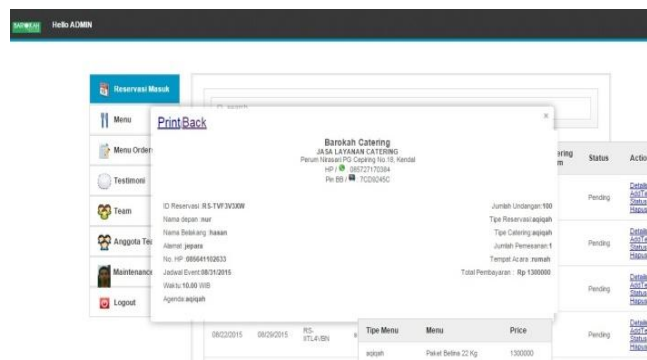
BAROKAH Hello ADMIN

Reservasi Masuk
Menu
Menu Order
Testimoni
Team
Anggota Te
Maintenanc
Logout

Q search

PrintBack

×

Barokah Catering
JASA LAYANAN CATERING
Perum Nirasari PG Cepiring No.18, Kendal
HP / 085727170384
Pin BB / 7CD9245C

ID Reservasi : RS-TVF3V3XW
Nama depan : nur
Nama Belakang : hasan
Alamat : jepara
No. HP : 085641102633
Jadwal Event : 08/31/2015
Waktu : 10.00 WIB
Agenda : aqiqah

Jumlah Undangan : 100
Tipe Reservasi : aqiqah
Tipe Catering : aqiqah
Jumlah Pemesanan : 1
Tempat Acara : rumah
Total Pembayaran : Rp 1300000

ering
m

Status
Actio

Pending
Detail
AddTe
Status
Hapus

Pending
Detail
AddTe
Status
Hapus

Pending
Detail
AddTe
Status
Hapus

08/22/2015 08/29/2015 RS-9TL4V8N

| Tipe Menu | Menu | Price |
|---|---|---|
| aqiqah | Paket Betina 22 Kg | 1300000 |

Pending
Detail
AddTe
Status
Hapus